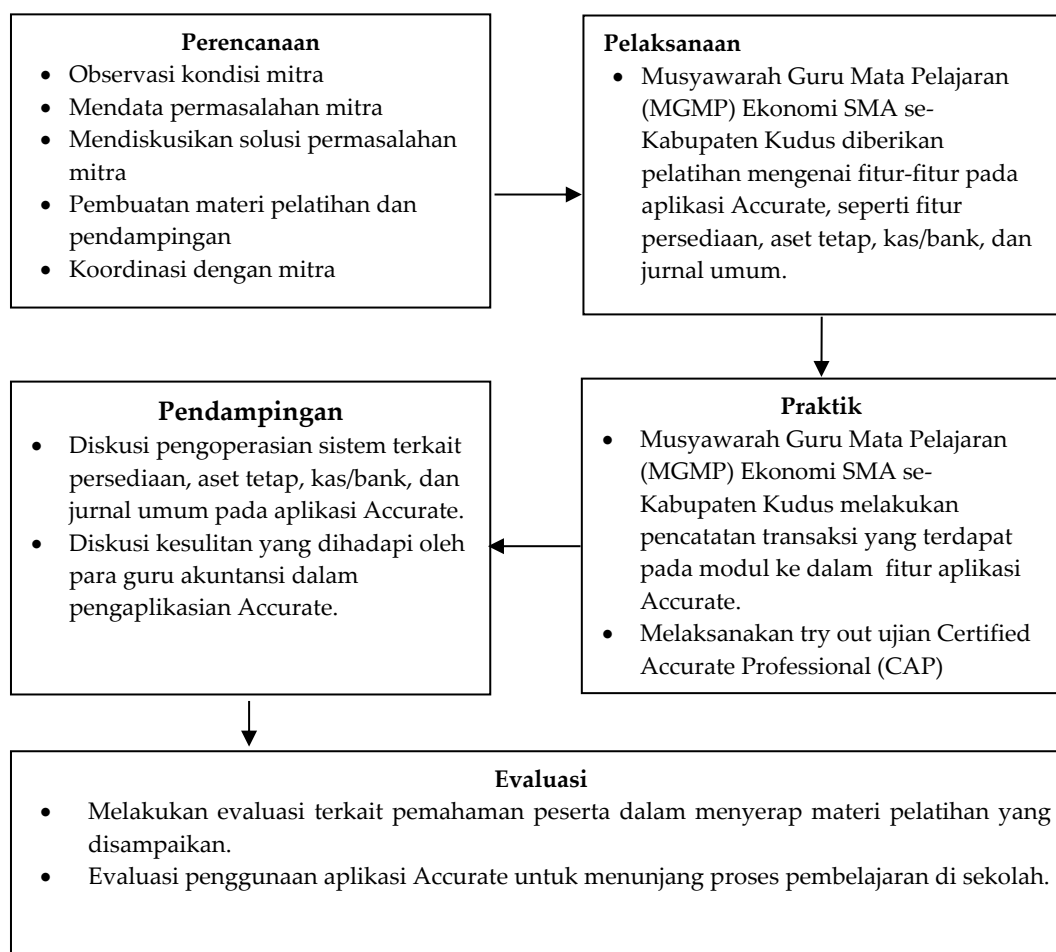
**Perencanaan**
- Observasi kondisi mitra
- Mendata permasalahan mitra
- Mendiskusikan solusi permasalahan mitra
- Pembuatan materi pelatihan dan pendampingan
- Koordinasi dengan mitra

**Pelaksanaan**
- Musyawarah Guru Mata Pelajaran (MGMP) Ekonomi SMA se-Kabupaten Kudus diberikan pelatihan mengenai fitur-fitur pada aplikasi Accurate, seperti fitur persediaan, aset tetap, kas/bank, dan jurnal umum.

**Praktik**
- Musyawarah Guru Mata Pelajaran (MGMP) Ekonomi SMA se-Kabupaten Kudus melakukan pencatatan transaksi yang terdapat pada modul ke dalam fitur aplikasi Accurate.
- Melaksanakan try out ujian Certified Accurate Professional (CAP)

**Pendampingan**
- Diskusi pengoperasian sistem terkait persediaan, aset tetap, kas/bank, dan jurnal umum pada aplikasi Accurate.
- Diskusi kesulitan yang dihadapi oleh para guru akuntansi dalam pengaplikasian Accurate.

**Evaluasi**
- Melakukan evaluasi terkait pemahaman peserta dalam menyerap materi pelatihan yang disampaikan.
- Evaluasi penggunaan aplikasi Accurate untuk menunjang proses pembelajaran di sekolah.